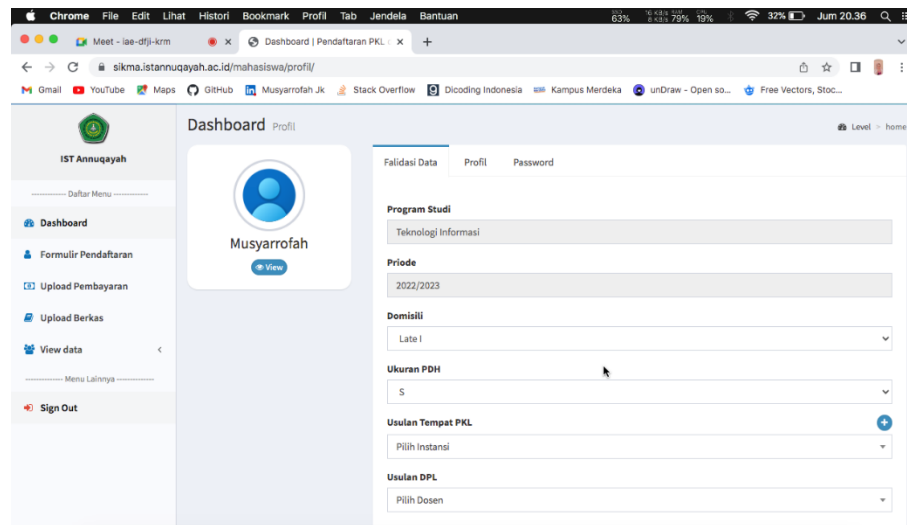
Chrome File Edit Lihat Histori Bookmark Profil Tab Jendela Bantuan 63% 79% 19% 32% Jum 20.36

Meet - iae-dfji-krm
Dashboard | Pendaftaran PKL

sikma.istannuqayah.ac.id/mahasiswa/profil/

Gmail YouTube Maps GitHub Musyarrofah Jk Stack Overflow Dicoding Indonesia Kampus Merdeka unDraw - Open so... Free Vectors, Stoc...

IST Annuqayah

------------ Daftar Menu ------------

Dashboard

Formulir Pendaftaran

Upload Pembayaran

Upload Berkas

View data

------------ Menu Lainnya ------------

Sign Out

Dashboard Profil

Level > home

Musyarrofah

View

Falidasi Data Profil Password

Program Studi

Teknologi Informasi

Priode

2022/2023

Domisili

Late I

Ukuran PDH

S

Usulan Tempat PKL

Pilih Instansi

Usulan DPL

Pilih Dosen